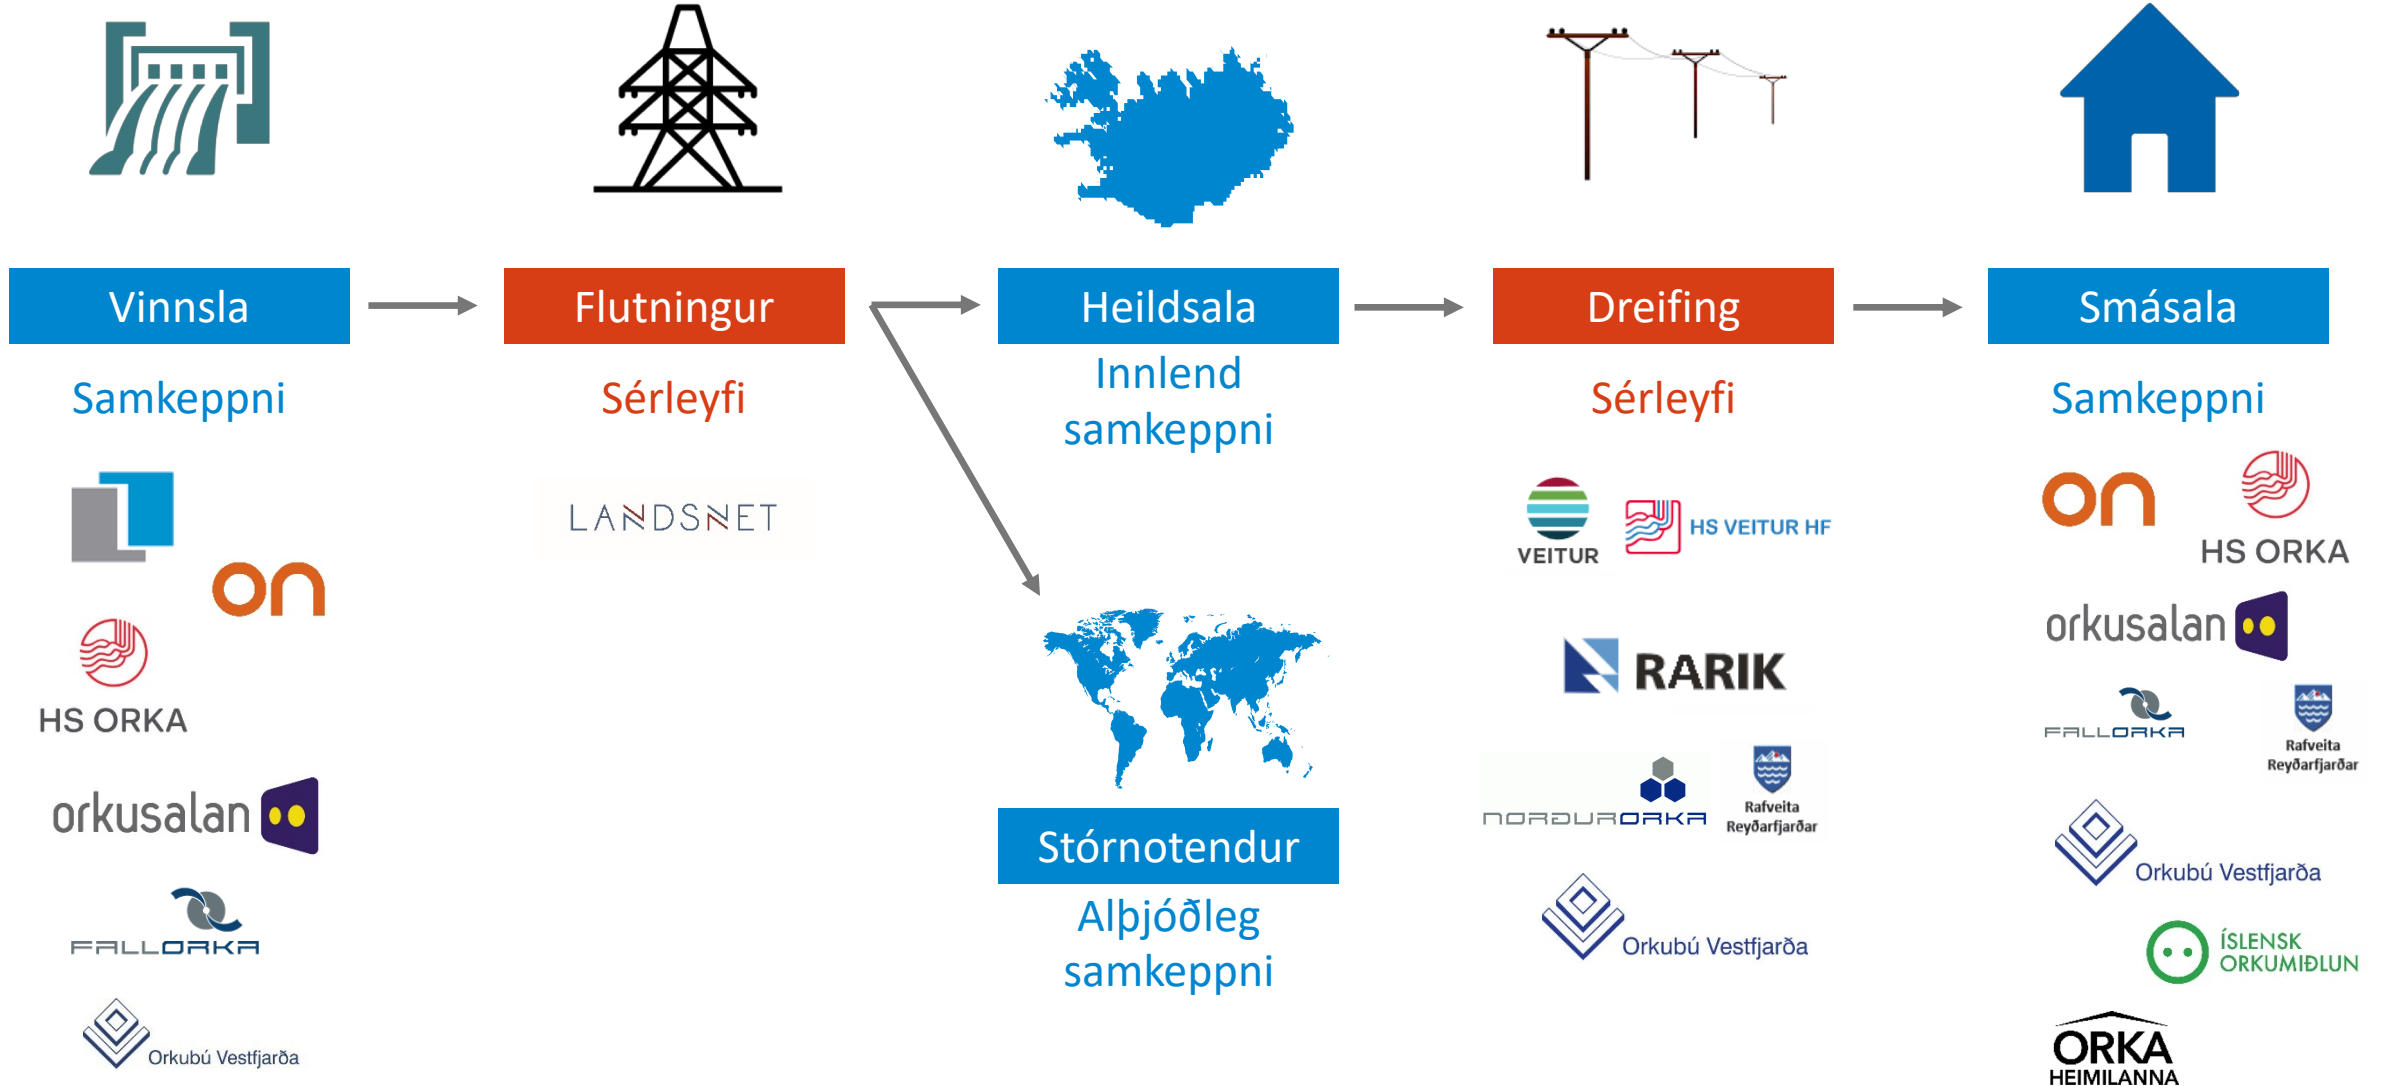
Vinnsla

Samkeppni

on

HS ORKA

orkusalan

FALLORKA

Orkubú Vestfjarða

Flutningur

Sérleyfi

LANDSNET

Heildsala

Innlend samkeppni

Stórnotendur

Alþjóðleg samkeppni

Dreifing

Sérleyfi

VEITUR

HS VEITUR HF

RARIK

NORÐURORKA

Rafveita Reyðarfjarðar

Orkubú Vestfjarða

Smásala

Samkeppni

on

HS ORKA

orkusalan

FALLORKA

Rafveita Reyðarfjarðar

Orkubú Vestfjarða

ÍSLENSK ORKUMIÐLUN

ORKA HEIMILANNA